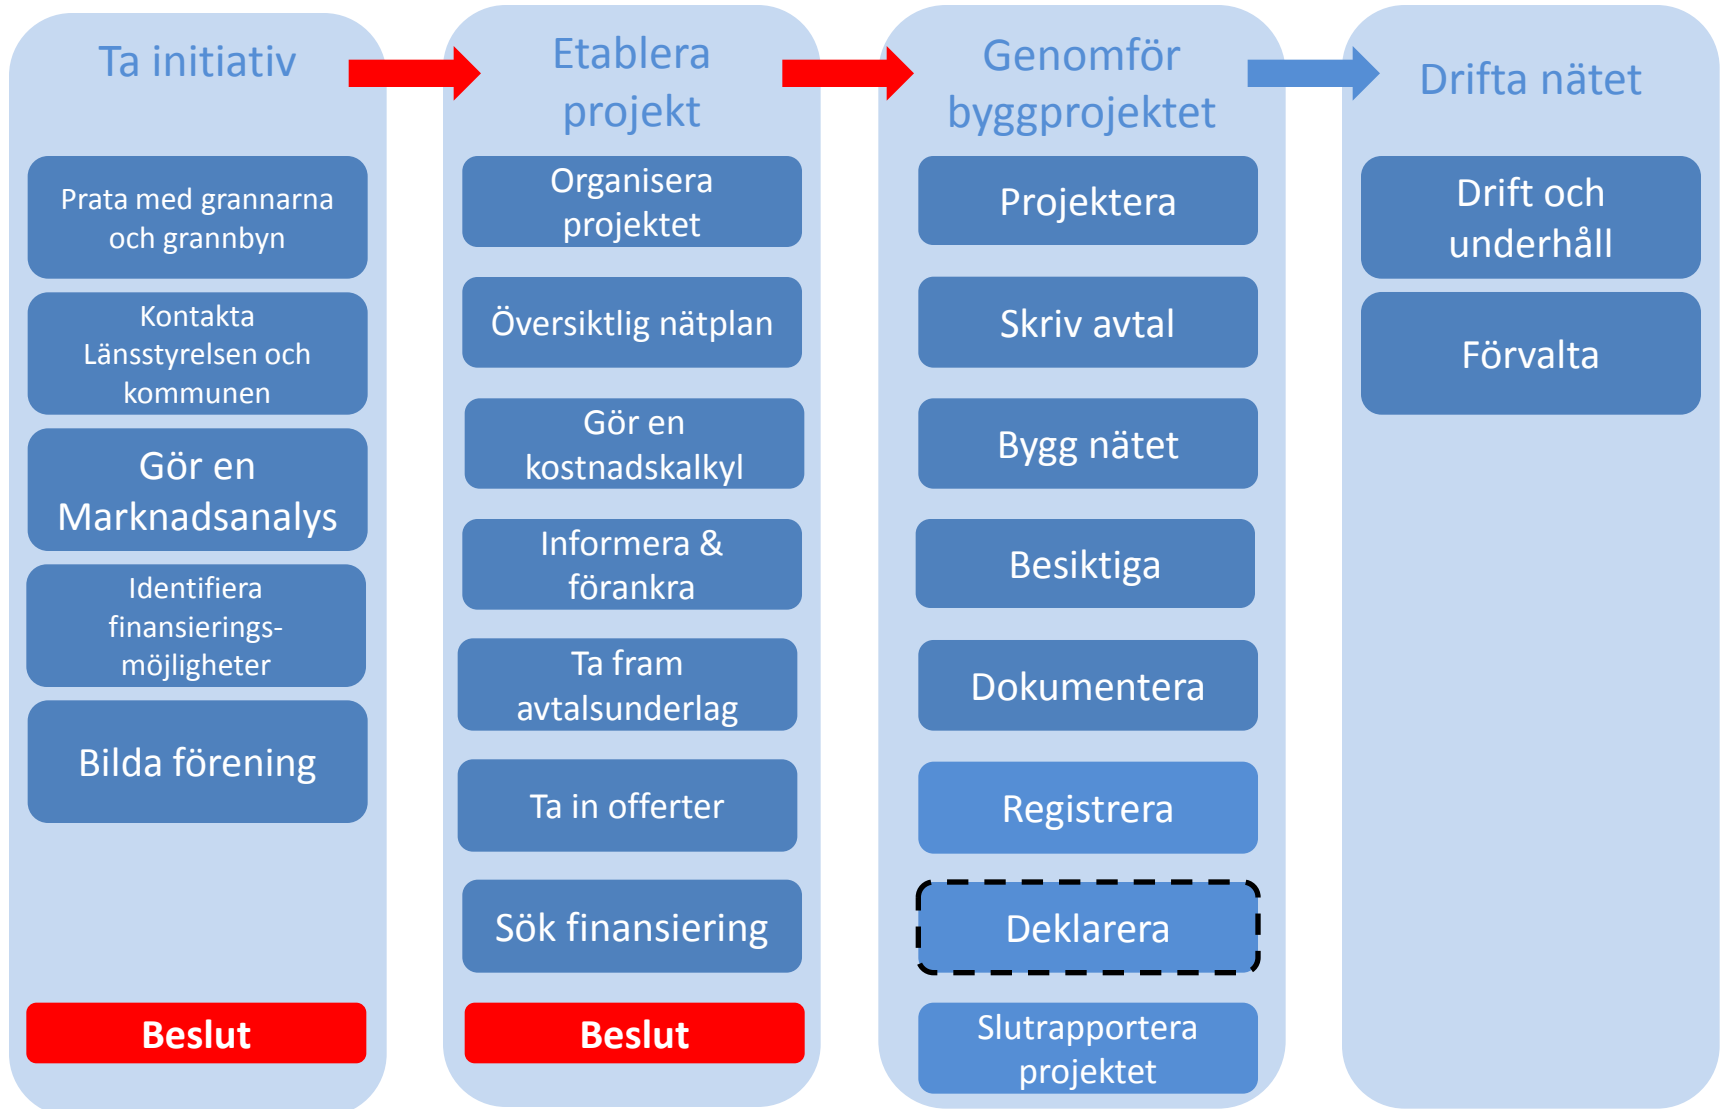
Ta initiativ

Prata med grannarna och grannbyn

Kontakta Länsstyrelsen och kommunen

Gör en Marknadsanalys

Identifiera finansierings-möjligheter

Bilda förening

Beslut

Etablera projekt

Organisera projektet

Översiktlig nätplan

Gör en kostnadskalkyl

Informera & förankra

Ta fram avtalsunderlag

Ta in offerter

Sök finansiering

Beslut

Genomför byggprojektet

Projektera

Skriv avtal

Bygg nätet

Besiktiga

Dokumentera

Registrera

Deklarera

Slutrapportera projektet

Drifta nätet

Drift och underhåll

Förvalta